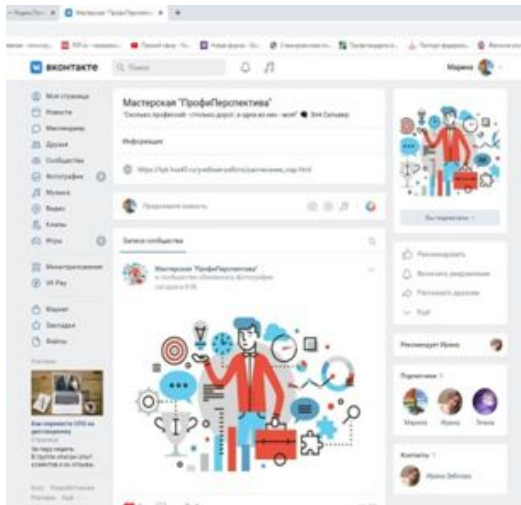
Мастерская "ПрофиПерспектива" ×

ВКОНТАКТЕ  Q Поиск  Марина

Моя страница
Новости
Мессенджер
Друзья
Сообщества
Фотографии
Музыка
Видео
Клипы
Игры
Монетизирование
VK Pay
Маркет
Закладки
Файлы

Мастерская "ПрофиПерспектива"
"Сколько профессий - столько дорог, в одна из них - моя!" Эля Сельвер

Информация

https://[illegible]

Предложите новость

Записи сообщества

Мастерская "ПрофиПерспектива"
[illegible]
сегодня в 9:16

Вы подписаны

Рекомендовать
Включить уведомления
Расскажите друзьям
Ещё

Рекомендует Ирина

Подписчики
Марина  Ирина  Элина

Контакты
Ирина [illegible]